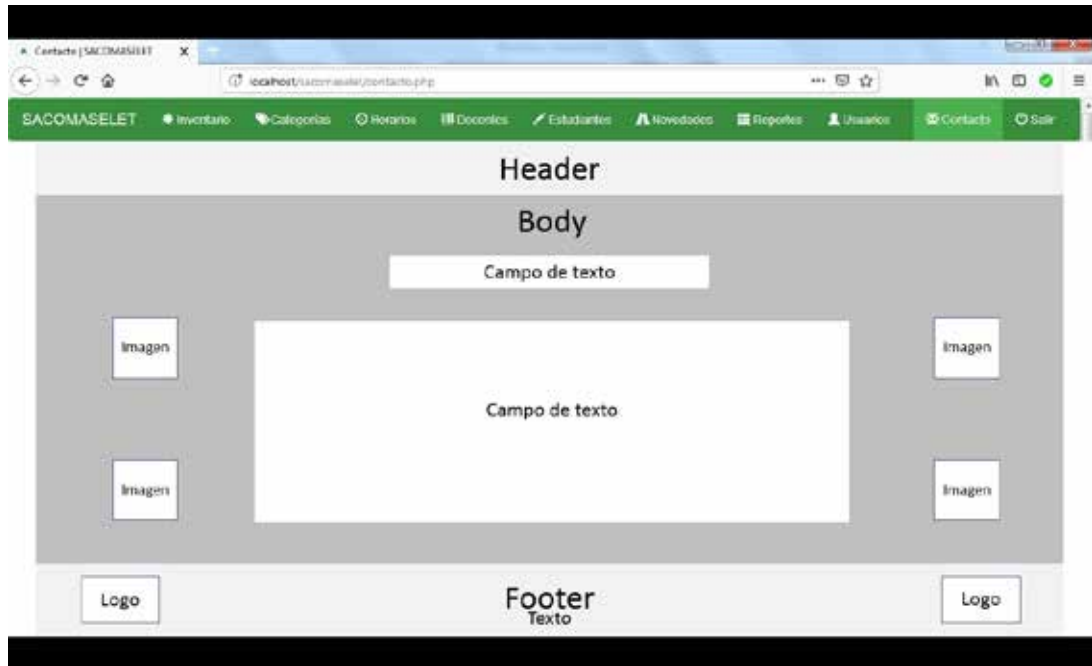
Contacto | SACOMASELET

localhost/sacomaselet/contacto.php

SACOMASELET Inventario Categorías Horarios Docentes Estudiantes Novedades Reportes Usuarios Contacto Salir

Header

Body

Campo de texto

Imagen

Campo de texto

Imagen

Imagen

Imagen

Logo

Footer
Texto

Logo